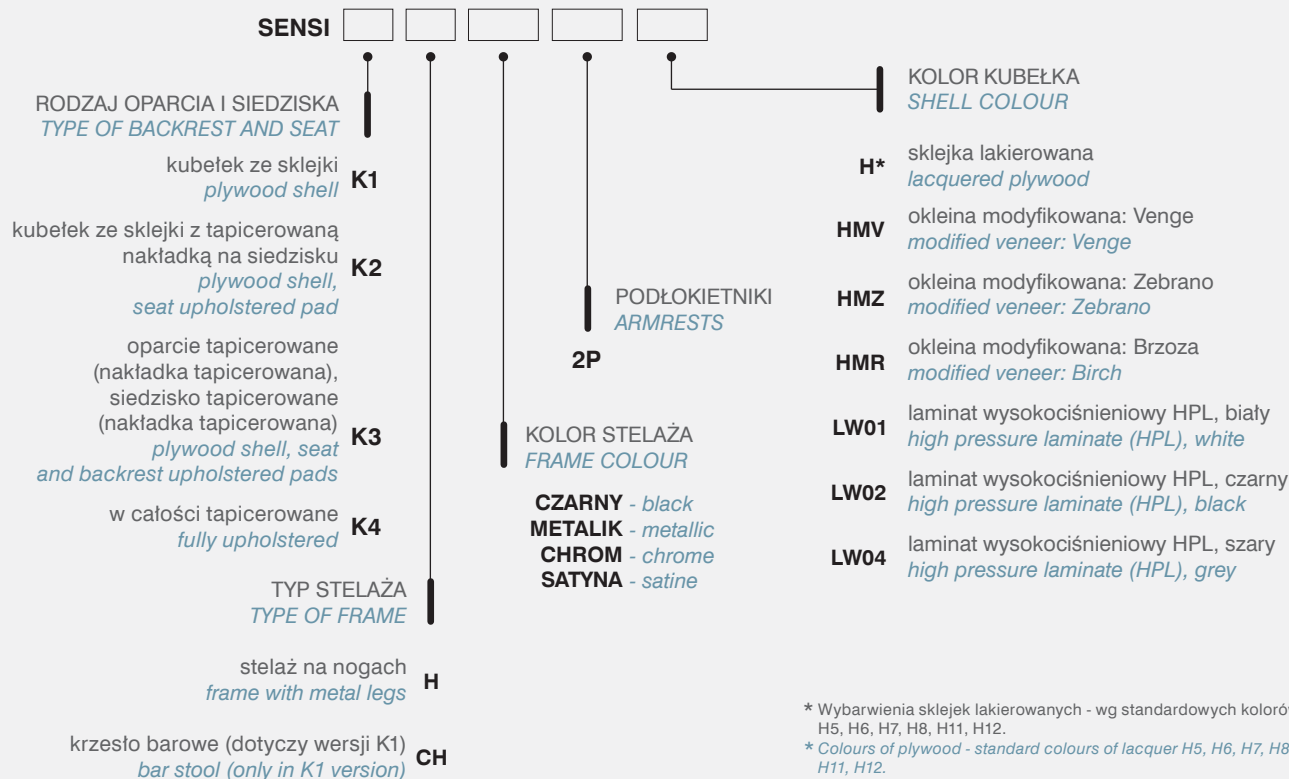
SENSI

RODZAJ OPARCIA I SIEDZISKA
TYPE OF BACKREST AND SEAT

kubełek ze sklejki
plywood shell
K1

kubełek ze sklejki z tapicerowaną nakładką na siedzisku
plywood shell, seat upholstered pad
K2

oparcie tapicerowane (nakładka tapicerowana), siedzisko tapicerowane (nakładka tapicerowana)
plywood shell, seat and backrest upholstered pads
K3

w całości tapicerowane
fully upholstered
K4

TYP STELAŻA
TYPE OF FRAME

stelaż na nogach
frame with metal legs
H

krzesło barowe (dotyczy wersji K1)
bar stool (only in K1 version)
CH

PODŁOKIETNIKI
ARMRESTS

2P

KOLOR STELAŻA
FRAME COLOUR

CZARNY - black
METALIK - metallic
CHROM - chrome
SATYNA - satine

KOLOR KUBEŁKA
SHELL COLOUR

H* sklejka lakierowana
lacquered plywood

HMV okleina modyfikowana: Venge
modified veneer: Venge

HMZ okleina modyfikowana: Zebrano
modified veneer: Zebrano

HMR okleina modyfikowana: Brzoza
modified veneer: Birch

LW01 laminat wysokociśnieniowy HPL, biały
high pressure laminate (HPL), white

LW02 laminat wysokociśnieniowy HPL, czarny
high pressure laminate (HPL), black

LW04 laminat wysokociśnieniowy HPL, szary
high pressure laminate (HPL), grey

* Wybarwienia sklejek lakierowanych - wg standardowych kolorów H5, H6, H7, H8, H11, H12.
* Colours of plywood - standard colours of lacquer H5, H6, H7, H8, H11, H12.